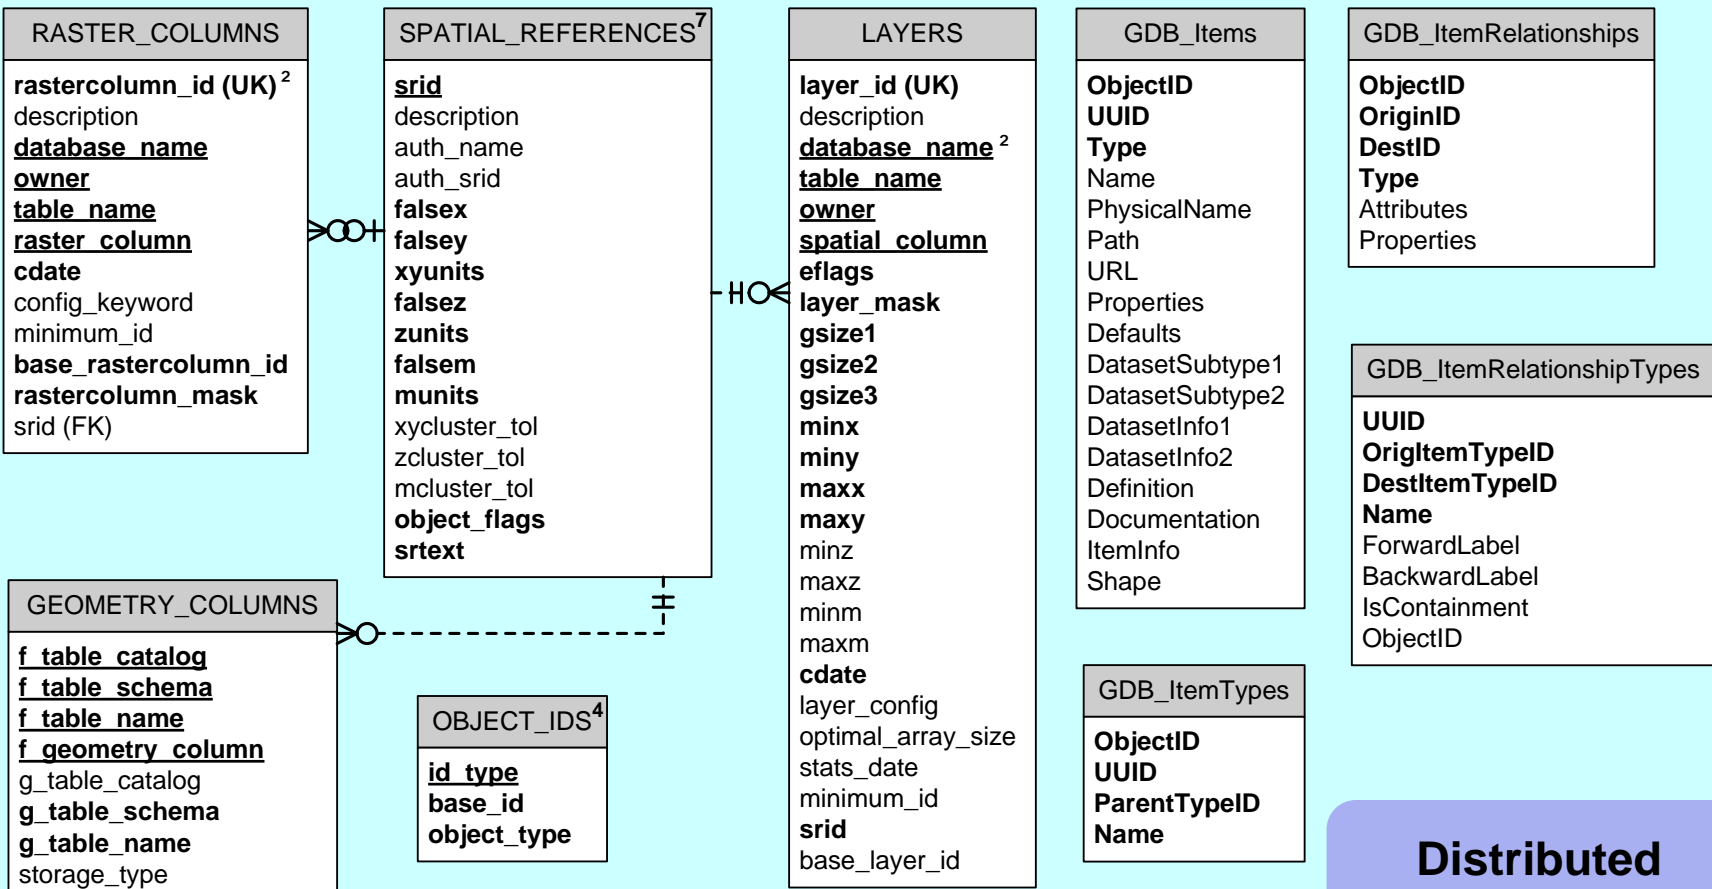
RASTER_COLUMNS

rastercolumn_id (UK) $^2$
description
database_name
owner
table_name
raster_column
cdate
config_keyword
minimum_id
base_rastercolumn_id
rastercolumn_mask
srid (FK)

SPATIAL_REFERENCES$^7$

srid
description
auth_name
auth_srid
falsex
falsey
xyunits
falsez
zunits
falsem
munits
xycluster_tol
zcluster_tol
mcluster_tol
object_flags
srtext

LAYERS

layer_id (UK)
description
database_name $^2$
table_name
owner
spatial_column
eflags
layer_mask
gsize1
gsize2
gsize3
minx
miny
maxx
maxy
minz
maxz
minm
maxm
cdate
layer_config
optimal_array_size
stats_date
minimum_id
srid
base_layer_id

GDB_Items

ObjectID
UUID
Type
Name
PhysicalName
Path
URL
Properties
Defaults
DatasetSubtype1
DatasetSubtype2
DatasetInfo1
DatasetInfo2
Definition
Documentation
ItemInfo
Shape

GDB_ItemRelationships

ObjectID
OriginID
DestID
Type
Attributes
Properties

GDB_ItemRelationshipTypes

UUID
OrigItemTypeID
DestItemTypeID
Name
ForwardLabel
BackwardLabel
IsContainment
ObjectID

GEOMETRY_COLUMNS

f_table_catalog
f_table_schema
f_table_name
f_geometry_column
g_table_catalog
g_table_schema
g_table_name
storage_type

OBJECT_IDS$^4$

id_type
base_id
object_type

GDB_ItemTypes

ObjectID
UUID
ParentTypeID
Name

Distributed